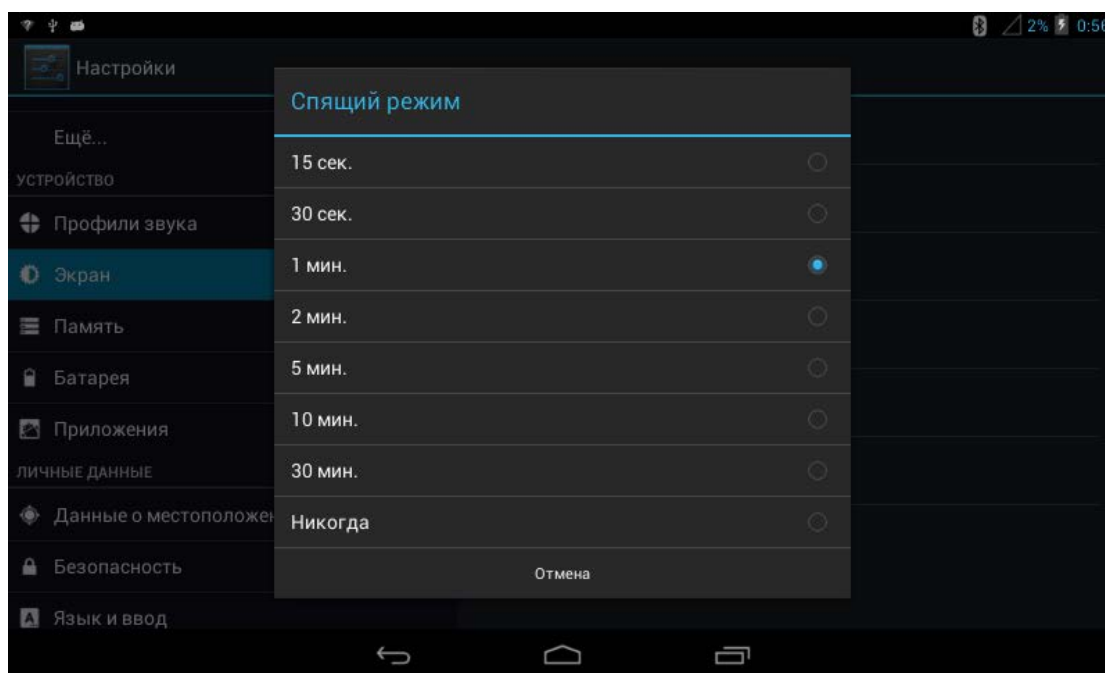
2% 0:5

Настройки

Ещё...

УСТРОЙСТВО

Профили звука

Экран

Память

Батарея

Приложения

ЛИЧНЫЕ ДАННЫЕ

Данные о местоположен

Безопасность

Язык и ввод

Спящий режим

15 сек.

30 сек.

1 мин.

2 мин.

5 мин.

10 мин.

30 мин.

Никогда

Отмена